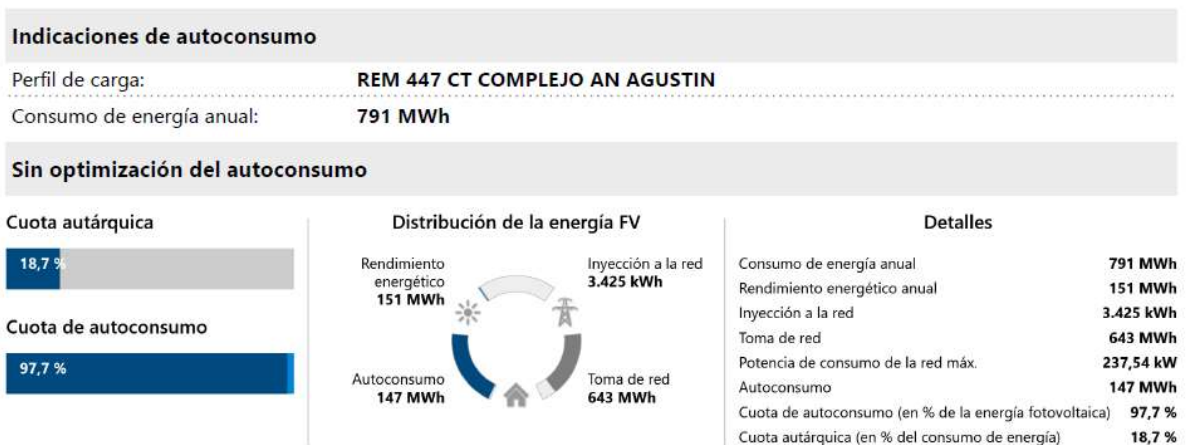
Indicaciones de autoconsumo

| Perfil de carga: | REM 447 CT COMPLEJO AN AGUSTIN |
|---|---|
| Consumo de energía anual: | 791 MWh |

Sin optimización del autoconsumo

Cuota autárquica

18,7 %

Cuota de autoconsumo

97,7 %

Distribución de la energía FV

Rendimiento energético
151 MWh

Inyección a la red
3.425 kWh

Autoconsumo
147 MWh

Toma de red
643 MWh

Detalles

| Consumo de energía anual | 791 MWh |
|---|---|
| Rendimiento energético anual | 151 MWh |
| Inyección a la red | 3.425 kWh |
| Toma de red | 643 MWh |
| Potencia de consumo de la red máx. | 237,54 kW |
| Autoconsumo | 147 MWh |
| Cuota de autoconsumo (en % de la energía fotovoltaica) | 97,7 % |
| Cuota autárquica (en % del consumo de energía) | 18,7 % |